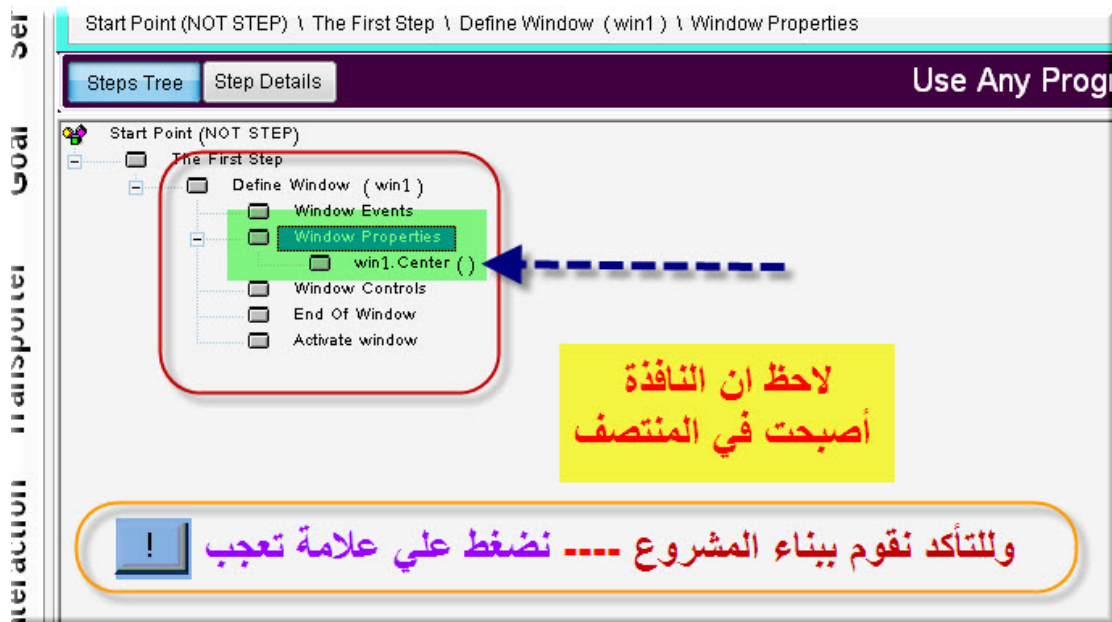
Ser

Goal

Transporter

Interaction

Start Point (NOT STEP) \ The First Step \ Define Window ( win1 ) \ Window Properties

Steps Tree

Step Details

Use Any Progr

Start Point (NOT STEP)

The First Step

Define Window ( win1 )

Window Events

Window Properties

win1.Center ( )

Window Controls

End Of Window

Activate window

لاحظ ان النافذة أصبحت في المنتصف

وللتأكد نقوم ببناء المشروع ---- نضغط علي علامة تعجب

!